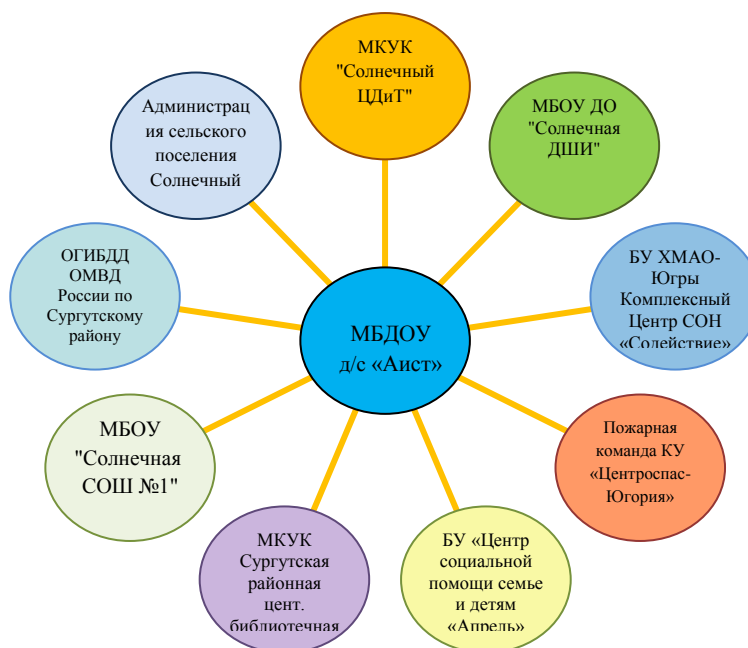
МКУК "Солнечный ЦДиТ"

МБОУ ДО "Солнечная ДШИ"

Администрация сельского поселения Солнечный

ОГИБДД ОМВД России по Сургутскому району

МБДОУ д/с «Аист»

БУ ХМАО-Югры Комплексный Центр СОН «Содействие»

МБОУ "Солнечная СОШ №1"

Пожарная команда КУ «Центроспас-Югория»

МКУК Сургутская районная цент. библиотечная

БУ «Центр социальной помощи семье и детям «Апрель»